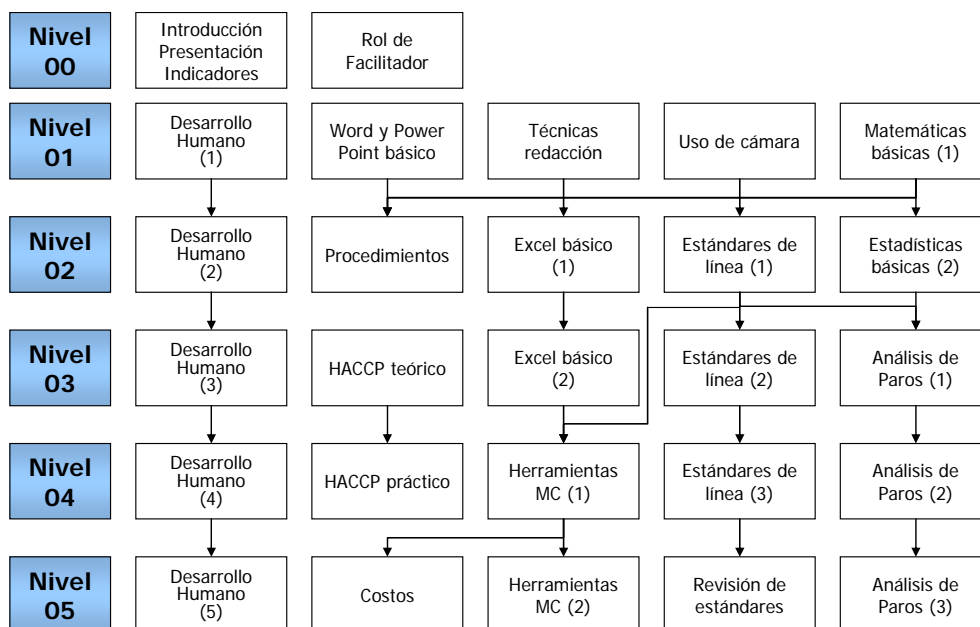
Nivel 00

Introducción Presentación Indicadores

Rol de Facilitador

Nivel 01

Desarrollo Humano (1)

Word y Power Point básico

Técnicas redacción

Uso de cámara

Matemáticas básicas (1)

Nivel 02

Desarrollo Humano (2)

Procedimientos

Excel básico (1)

Estándares de línea (1)

Estadísticas básicas (2)

Nivel 03

Desarrollo Humano (3)

HACCP teórico

Excel básico (2)

Estándares de línea (2)

Análisis de Paros (1)

Nivel 04

Desarrollo Humano (4)

HACCP práctico

Herramientas MC (1)

Estándares de línea (3)

Análisis de Paros (2)

Nivel 05

Desarrollo Humano (5)

Costos

Herramientas MC (2)

Revisión de estándares

Análisis de Paros (3)